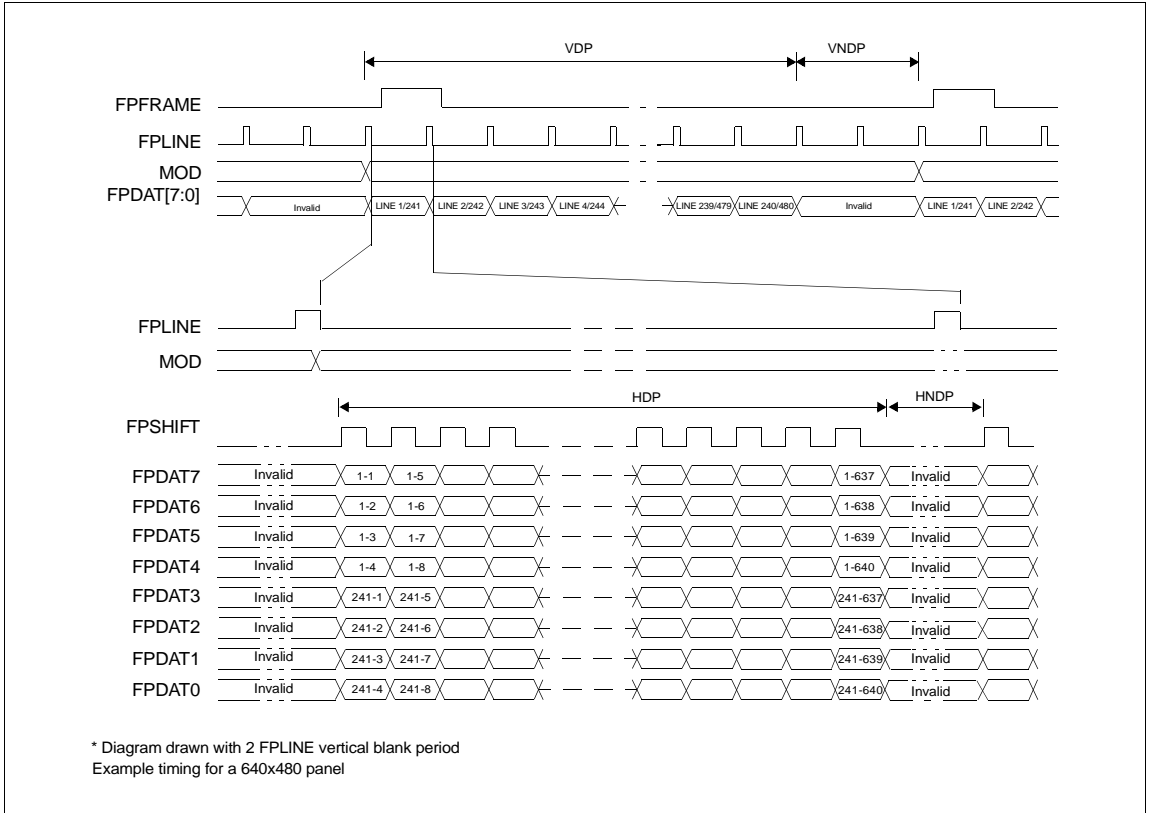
VDP
VNDP
FPFRAME
FPLINE
MOD
FPDAT[7:0]
Invalid
LINE 1/241
LINE 2/242
LINE 3/243
LINE 4/244
LINE 239/479
LINE 240/480
Invalid
LINE 1/241
LINE 2/242

FPLINE
MOD
HDP
HNDP
FPSHIFT

FPDAT7 Invalid 1-1 1-5 1-637 Invalid
FPDAT6 Invalid 1-2 1-6 1-638 Invalid
FPDAT5 Invalid 1-3 1-7 1-639 Invalid
FPDAT4 Invalid 1-4 1-8 1-640 Invalid
FPDAT3 Invalid 241-1 241-5 241-637 Invalid
FPDAT2 Invalid 241-2 241-6 241-638 Invalid
FPDAT1 Invalid 241-3 241-7 241-639 Invalid
FPDAT0 Invalid 241-4 241-8 241-640 Invalid

* Diagram drawn with 2 FPLINE vertical blank period
Example timing for a 640x480 panel